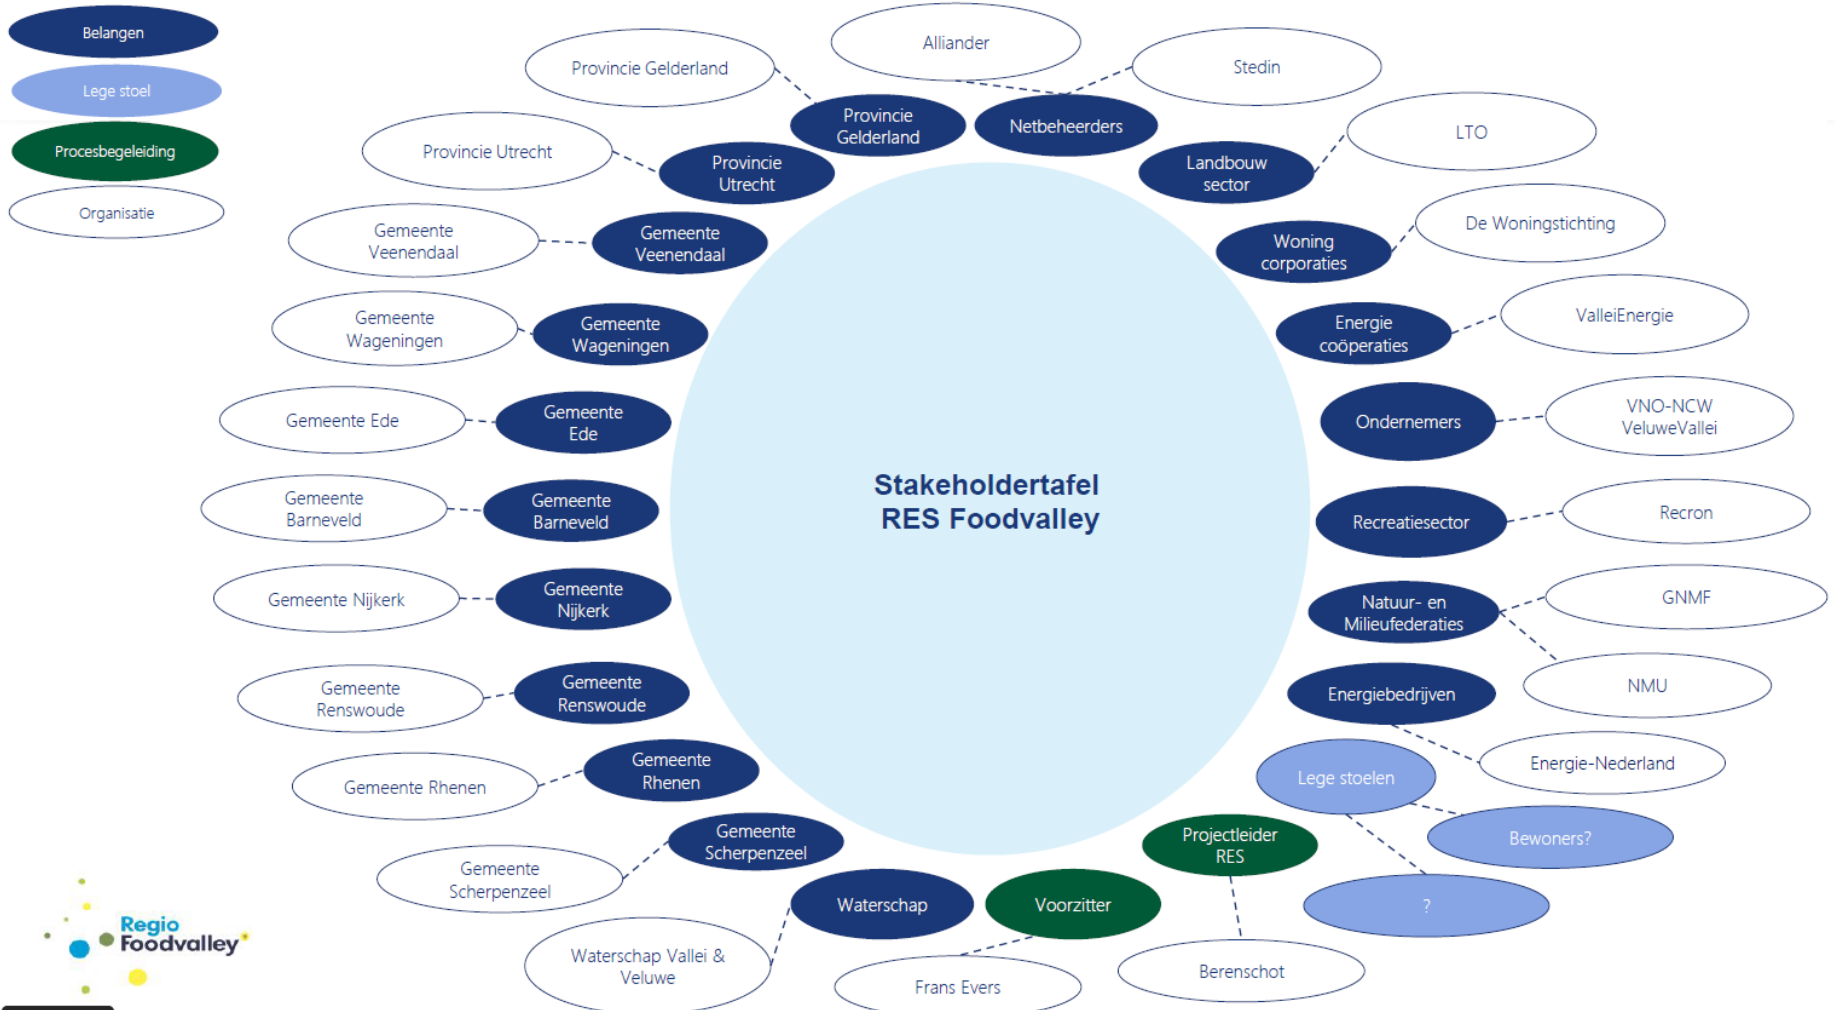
Belangen

Lege stoel

Procesbegeleiding

Organisatie

Stakeholdertafel
RES Foodvalley

Provincie Gelderland

Alliander

Stedin

Provincie Gelderland

Netbeheerders

LTO

Provincie Utrecht

Provincie Utrecht

Landbouw sector

De Woningstichting

Gemeente Veenendaal

Gemeente Veenendaal

Woning corporaties

Gemeente Wageningen

Gemeente Wageningen

Energie coöperaties

ValleiEnergie

Gemeente Ede

Gemeente Ede

Ondernemers

VNO-NCW VeluweVallei

Gemeente Barneveld

Gemeente Barneveld

Recreatiesector

Recron

Gemeente Nijkerk

Gemeente Nijkerk

Natuur- en Milieufederaties

GNMF

NMU

Gemeente Renswoude

Gemeente Renswoude

Energiebedrijven

Energie-Nederland

Gemeente Rhenen

Gemeente Rhenen

Lege stoelen

Bewoners?

Gemeente Scherpenzeel

Gemeente Scherpenzeel

Projectleider RES

?

Waterschap

Voorzitter

Waterschap Vallei & Veluwe

Frans Evers

Berenschot

Regio Foodvalley